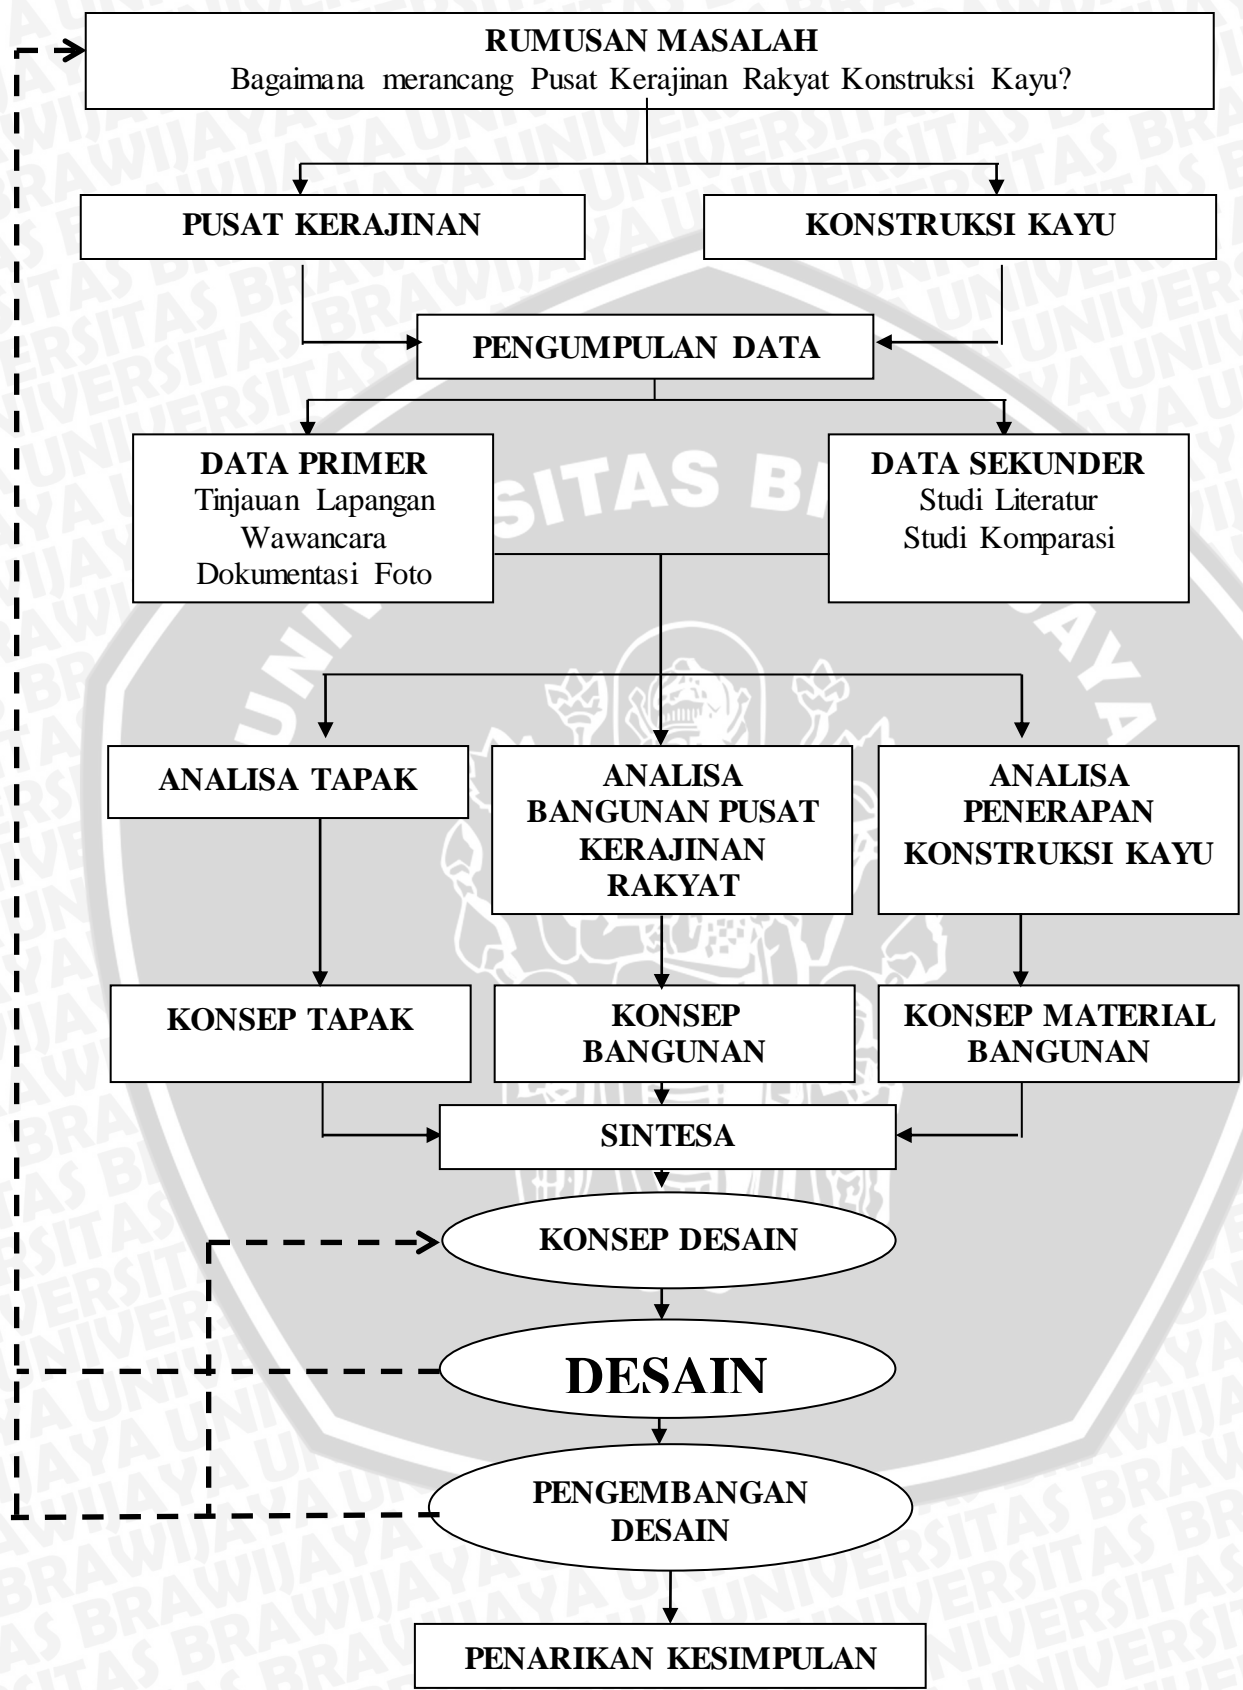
RUMUSAN MASALAH
Bagaimana merancang Pusat Kerajinan Rakyat Konstruksi Kayu?

PUSAT KERAJINAN

KONSTRUKSI KAYU

PENGUMPULAN DATA

DATA PRIMER
Tinjauan Lapangan
Wawancara
Dokumentasi Foto

DATA SEKUNDER
Studi Literatur
Studi Komparasi

ANALISA TAPAK

ANALISA BANGUNAN PUSAT KERAJINAN RAKYAT

ANALISA PENERAPAN KONSTRUKSI KAYU

KONSEP TAPAK

KONSEP BANGUNAN

KONSEP MATERIAL BANGUNAN

SINTESA

KONSEP DESAIN

DESAIN

PENGEMBANGAN DESAIN

PENARIKAN KESIMPULAN